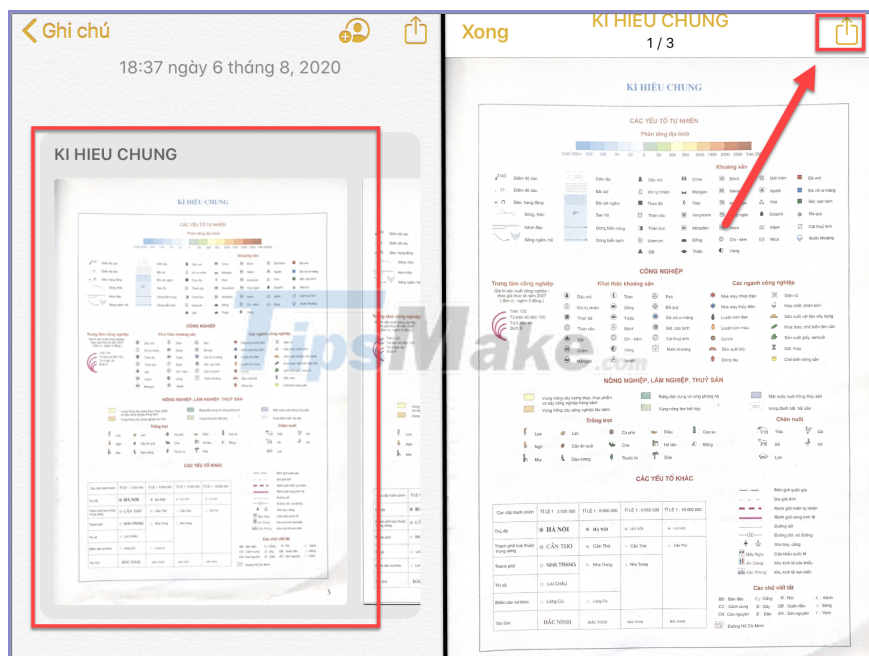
Ghi chú

18:37 ngày 6 tháng 8, 2020

KI HIEU CHUNG

Xong
KI HIEU CHUNG
1 / 3

KÍ HIỆU CHUNG

CÁC YẾU TỐ TỰ NHIÊN

Phân tầng địa hình

Khoáng sản

CÔNG NGHIỆP

Trung tâm công nghiệp

Khai thác khoáng sản

Các ngành công nghiệp

NÔNG NGHIỆP, LÂM NGHIỆP, THUỶ SẢN

Trồng trọt

Chăn nuôi

CÁC YẾU TỐ KHÁC

HÀ NỘI

CẦN THƠ

NHA TRANG

LAI CHÂU

Long Cú

BẮC NINH

Các chữ viết tắt

TipsMake